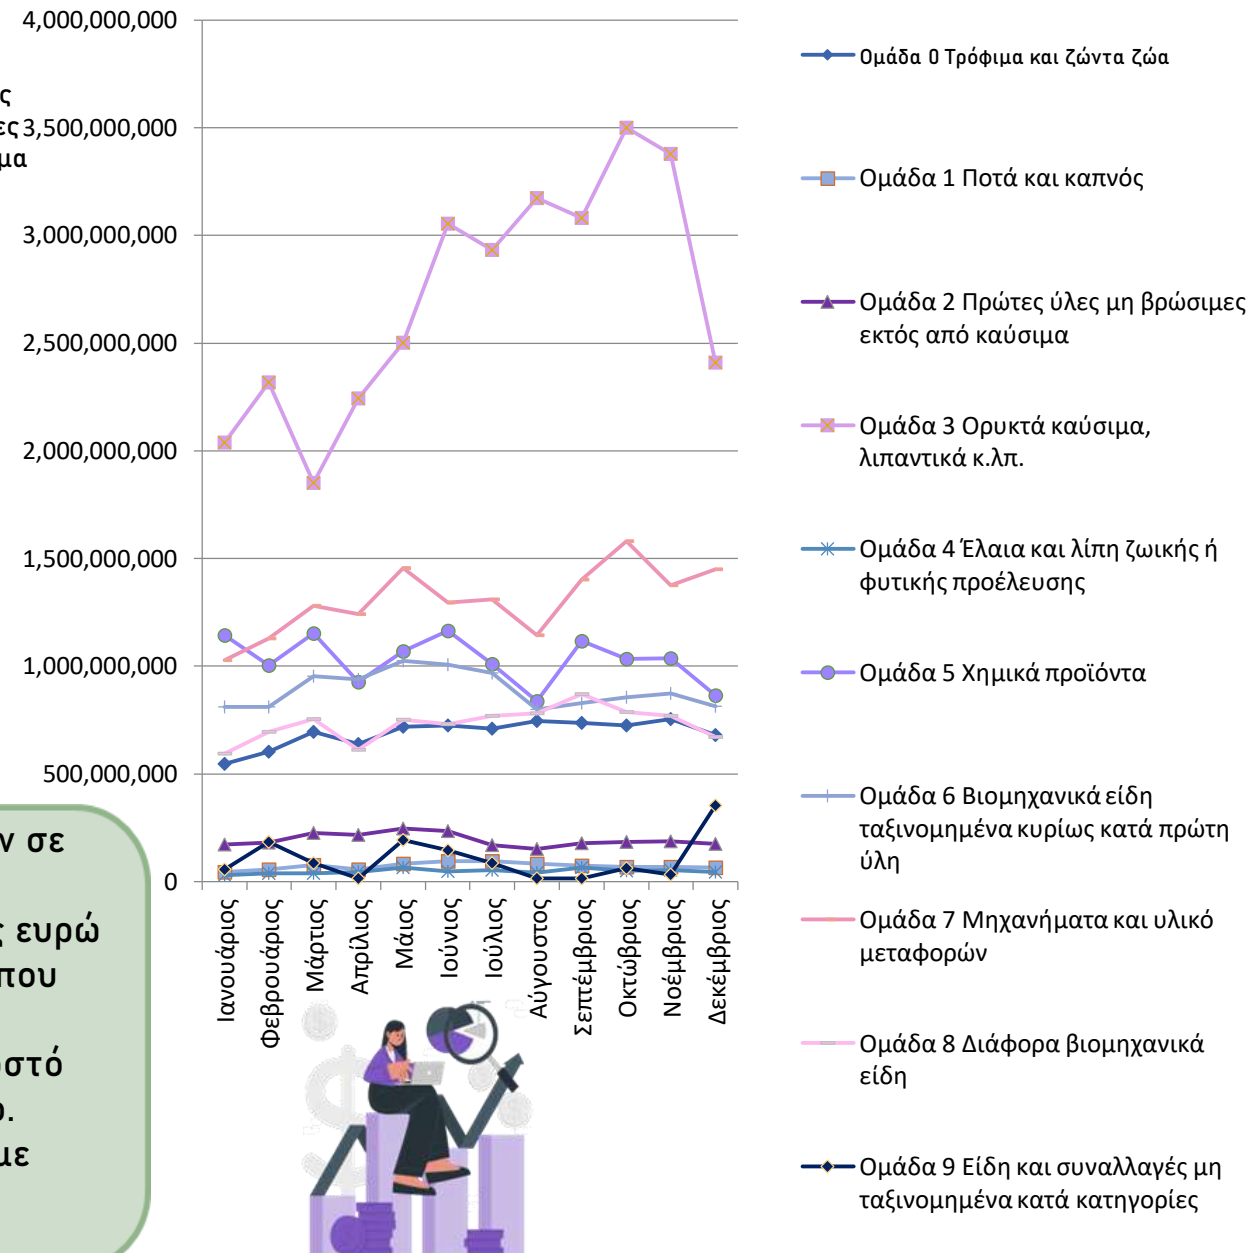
ς
ες
μα

4,000,000,000
3,500,000,000
3,000,000,000
2,500,000,000
2,000,000,000
1,500,000,000
1,000,000,000
500,000,000
0

Ιανουάριος
Φεβρουάριος
Μάρτιος
Απρίλιος
Μάιος
Ιούνιος
Ιούλιος
Αύγουστος
Σεπτέμβριος
Οκτώβριος
Νοέμβριος
Δεκέμβριος

Ομάδα 0 Τρόφιμα και ζώντα ζώα
Ομάδα 1 Ποτά και καπνός
Ομάδα 2 Πρώτες ύλες μη βρώσιμες εκτός από καύσιμα
Ομάδα 3 Ορυκτά καύσιμα, λιπαντικά κ.λπ.
Ομάδα 4 Έλαια και λίπη ζωικής ή φυτικής προέλευσης
Ομάδα 5 Χημικά προϊόντα
Ομάδα 6 Βιομηχανικά είδη ταξινομημένα κυρίως κατά πρώτη ύλη
Ομάδα 7 Μηχανήματα και υλικό μεταφορών
Ομάδα 8 Διάφορα βιομηχανικά είδη
Ομάδα 9 Είδη και συναλλαγές μη ταξινομημένα κατά κατηγορίες

ν σε
ς ευρώ
που
στό
).
με